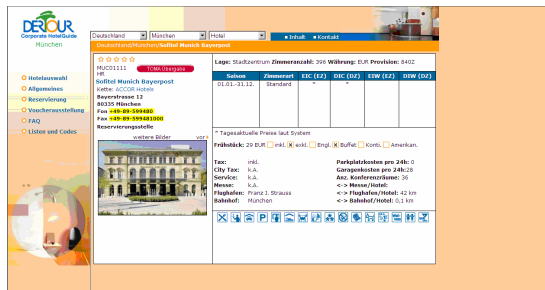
DERTOUR
Corporate HotelGuide
München

Deutschland | München | Hotel
■ Inhalt ■ Kontakt

Deutschland/München/Sofitel Munich Bayerpost

Hotelauswahl
Allgemeines
Reservierung
Voucherausstellung
FAQ
Listen und Codes

☆☆☆☆
MUC01111 TOMA Übergabe
HR
Sofitel Munich Bayerpost
Kette: ACCOR Hotels
Bayerstrasse 12
80335 München
Fon +49-89-599480
Fax +49-89-599481000
Reservierungsstelle

weitere Bilder vor

Lage: Stadtzentrum Zimmeranzahl: 396 Währung: EUR Provision: 8402

| Saison | Zimmerart | EIC (EZ) | DIC (DZ) | EIW (EZ) | DIW (DZ) |
|---|---|---|---|---|---|
| 01.01.-31.12. | Standard | * | * | | |

* Tagesaktuelle Preise laut System

Frühstück: 29 EUR ☐ inkl. ☒ exkl. ☐ Engl. ☒ Buffet ☐ Konti. ☐ Amerikan.

Tax: inkl.
City Tax: k.A.
Service: k.A.
Messe: k.A.
Flughafen: Franz J. Strauss
Bahnhof: München

Parkplatzkosten pro 24h: 0
Garagenkosten pro 24h: 28
Anz. Konferenzräume: 36
<-> Messe/Hotel:
<-> Flughafen/Hotel: 42 km
<-> Bahnhof/Hotel: 0,1 km